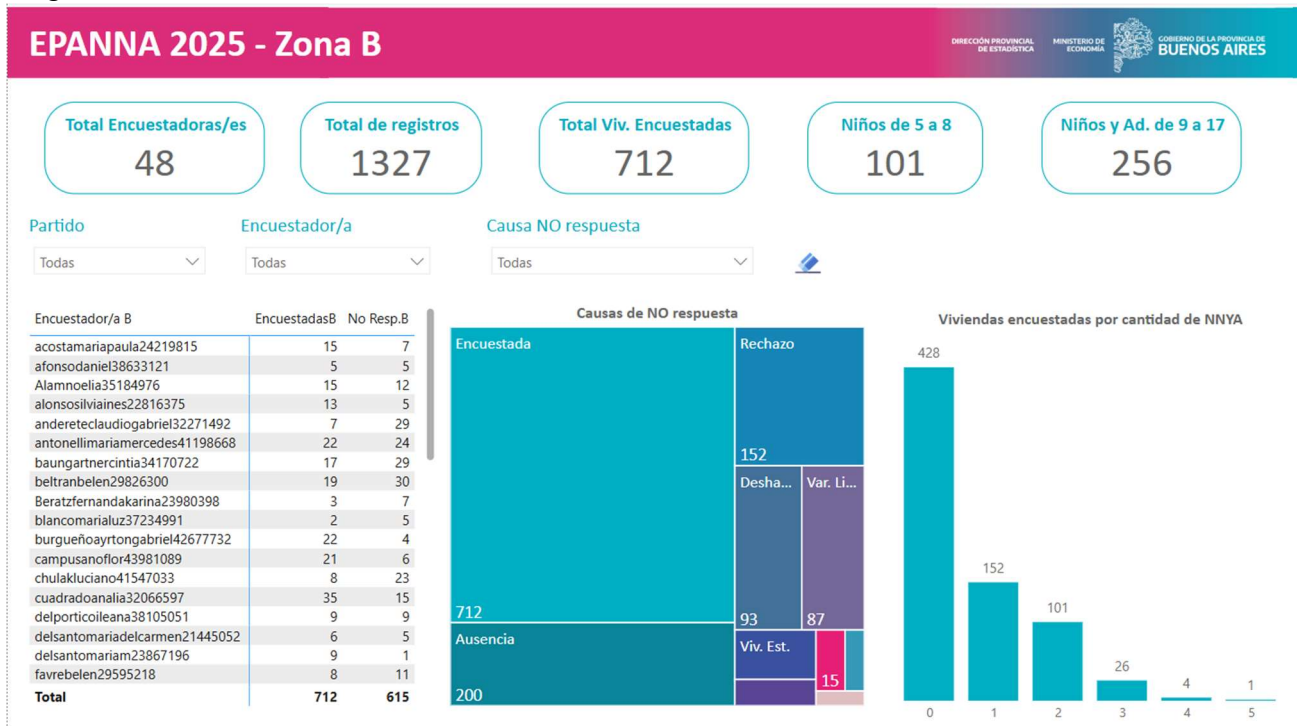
EPANNA 2025 - Zona B

DIRECCIÓN PROVINCIAL DE ESTADÍSTICA
MINISTERIO DE ECONOMÍA
GOBIERNO DE LA PROVINCIA DE BUENOS AIRES

Total Encuestadoras/es
48

Total de registros
1327

Total Viv. Encuestadas
712

Niños de 5 a 8
101

Niños y Ad. de 9 a 17
256

Partido
Todas

Encuestador/a
Todas

Causa NO respuesta
Todas

| Encuestador/a B | EncuestadasB | No Resp.B |
|---|---|---|
| acostamariapaula24219815 | 15 | 7 |
| afonsodaniel38633121 | 5 | 5 |
| Alamnoelia35184976 | 15 | 12 |
| alonsosilviaines22816375 | 13 | 5 |
| andereteclaudiogabriel32271492 | 7 | 29 |
| antonellimariamercedes41198668 | 22 | 24 |
| baungartnercintia34170722 | 17 | 29 |
| beltranbelen29826300 | 19 | 30 |
| Beratzfernandakarina23980398 | 3 | 7 |
| blancomarialuz37234991 | 2 | 5 |
| burgueñoayrtongabriel42677732 | 22 | 4 |
| campusanoflor43981089 | 21 | 6 |
| chulakluciano41547033 | 8 | 23 |
| cuadradoanalia32066597 | 35 | 15 |
| delporticoileana38105051 | 9 | 9 |
| delsantomariadelcarmen21445052 | 6 | 5 |
| delsantomariam23867196 | 9 | 1 |
| favrebelen29595218 | 8 | 11 |
| Total | 712 | 615 |

Causas de NO respuesta
Encuestada 712
Rechazo 152
Desha... 93
Var. Li... 87
Ausencia 200
Viv. Est.
15

Viviendas encuestadas por cantidad de NNYA
428
152
101
26
4
1
0 1 2 3 4 5